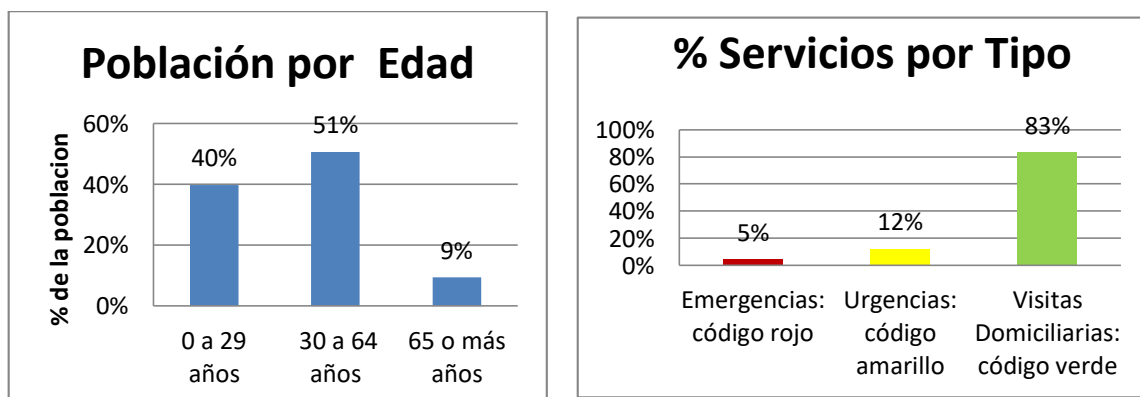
Población por Edad

% de la poblacion

60%
40%
20%
0%

40%
51%
9%

0 a 29 años
30 a 64 años
65 o más años

% Servicios por Tipo

100%
80%
60%
40%
20%
0%

5%
12%
83%

Emergencias: código rojo
Urgencias: código amarillo
Visitas Domiciliarias: código verde